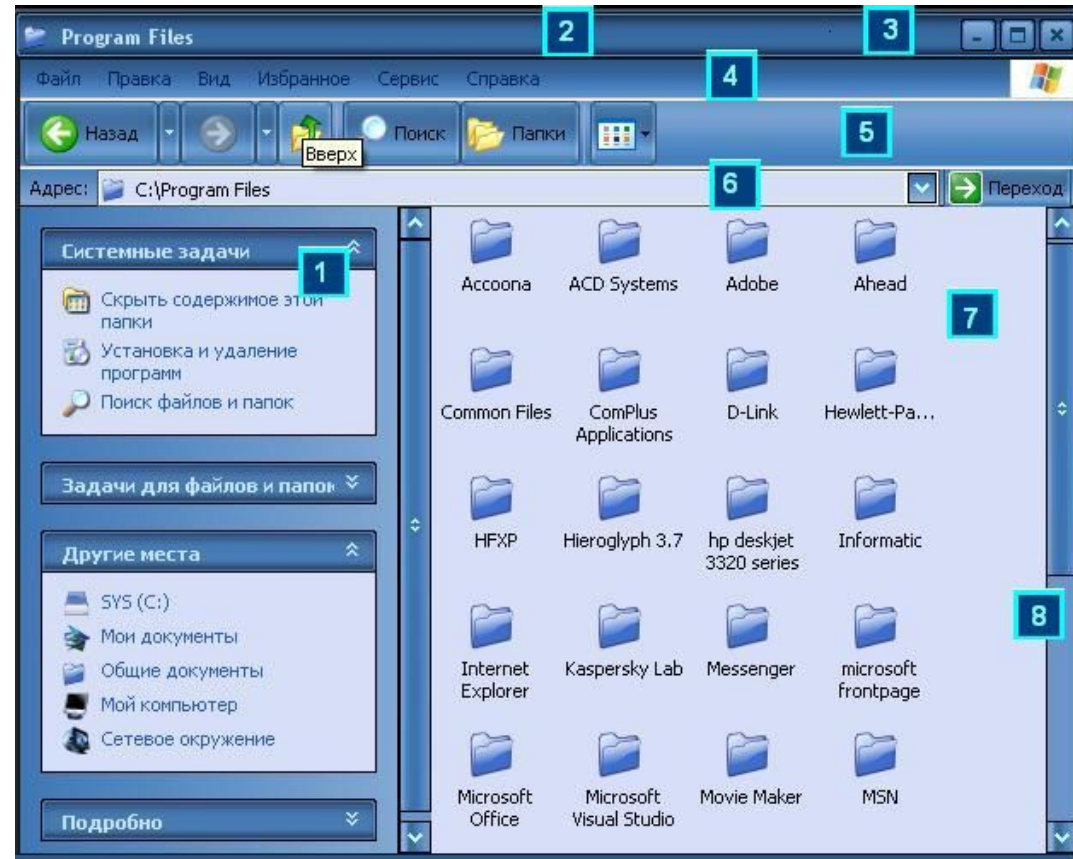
Program Files

2

3

Файл Правка Вид Избранное Сервис Справка

4

Назад

Вверх

Поиск Папки

5

Адрес: C:\Program Files

6

Переход

Системные задачи

1

Скрыть содержимое этой папки

Установка и удаление программ

Поиск файлов и папок

Задачи для файлов и папок

Другие места

SYS (C:)

Мои документы

Общие документы

Мой компьютер

Сетевое окружение

Подробно

Accoona

ACD Systems

Adobe

Ahead

7

Common Files

ComPlus Applications

D-Link

Hewlett-Pa...

HFXP

Hieroglyph 3.7

hp deskjet 3320 series

Informatic

8

Internet Explorer

Kaspersky Lab

Messenger

microsoft frontpage

Microsoft Office

Microsoft Visual Studio

Movie Maker

MSN